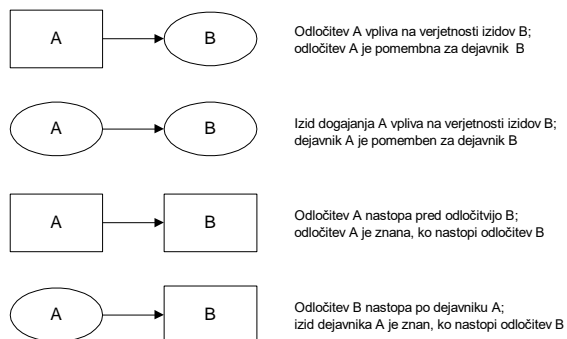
A

B

Odločitev A vpliva na verjetnosti izidov B; odločitev A je pomembna za dejavnik B

A

B

Izid dogajanja A vpliva na verjetnosti izidov B; dejavnik A je pomemben za dejavnik B

A

B

Odločitev A nastopa pred odločitvijo B; odločitev A je znana, ko nastopi odločitev B

A

B

Odločitev B nastopa po dejavniku A; izid dejavnika A je znan, ko nastopi odločitev B